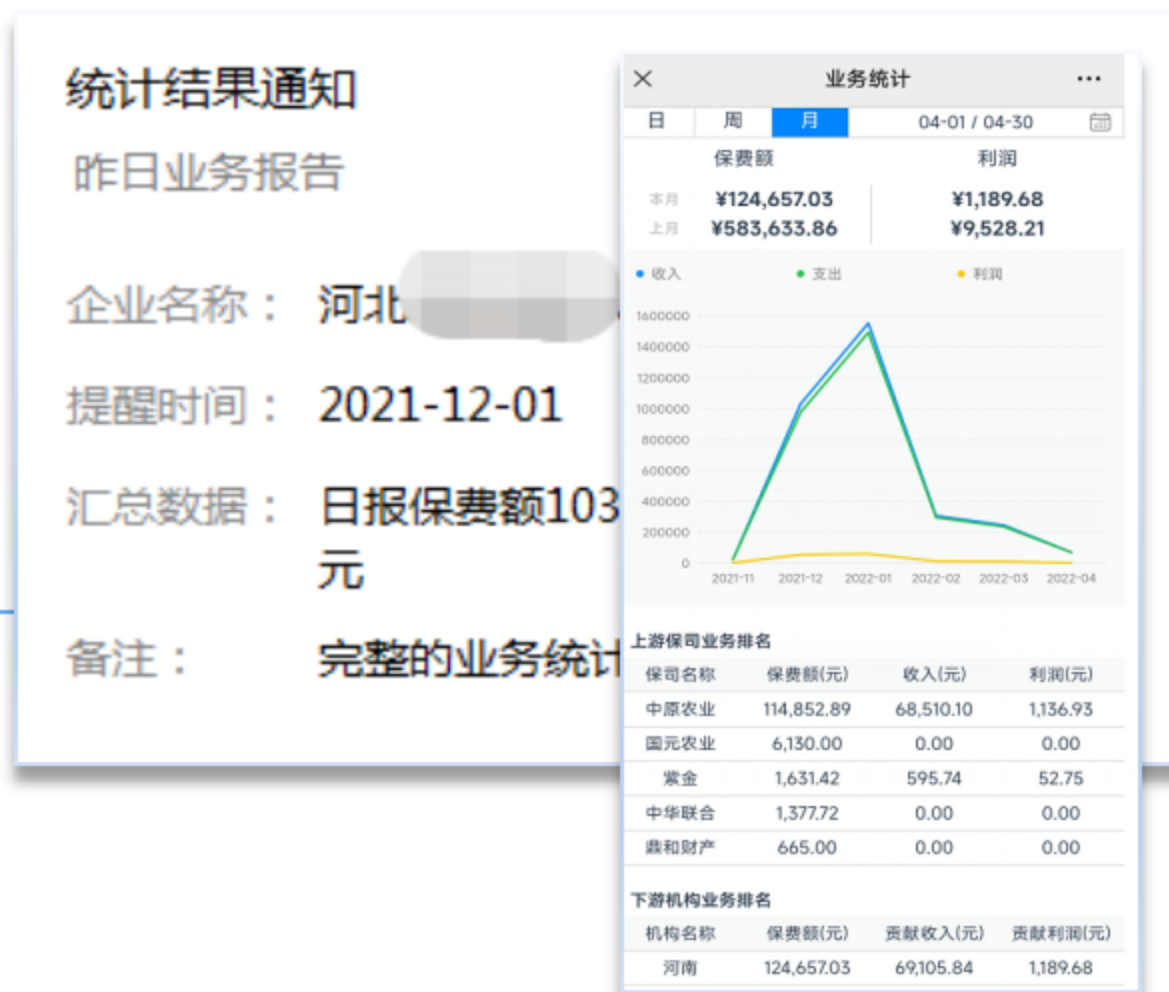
统计结果通知
昨日业务报告

企业名称： 河北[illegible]

提醒时间： 2021-12-01

汇总数据： 日报保费额103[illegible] 元

备注： 完整的业务统计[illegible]

✕ 业务统计 ···

日 周 月 04-01 / 04-30

| | 保费额 | 利润 |
|---|---|---|
| 本月 | ¥124,657.03 | ¥1,189.68 |
| 上月 | ¥583,633.86 | ¥9,528.21 |

收入 支出 利润

1600000
1400000
1200000
1000000
800000
600000
400000
200000
0

2021-11 2021-12 2022-01 2022-02 2022-03 2022-04

上游保司业务排名

| 保司名称 | 保费额(元) | 收入(元) | 利润(元) |
|---|---|---|---|
| 中原农业 | 114,852.89 | 68,510.10 | 1,136.93 |
| 国元农业 | 6,130.00 | 0.00 | 0.00 |
| 紫金 | 1,631.42 | 595.74 | 52.75 |
| 中华联合 | 1,377.72 | 0.00 | 0.00 |
| 鼎和财产 | 665.00 | 0.00 | 0.00 |

下游机构业务排名

| 机构名称 | 保费额(元) | 贡献收入(元) | 贡献利润(元) |
|---|---|---|---|
| 河南 | 124,657.03 | 69,105.84 | 1,189.68 |